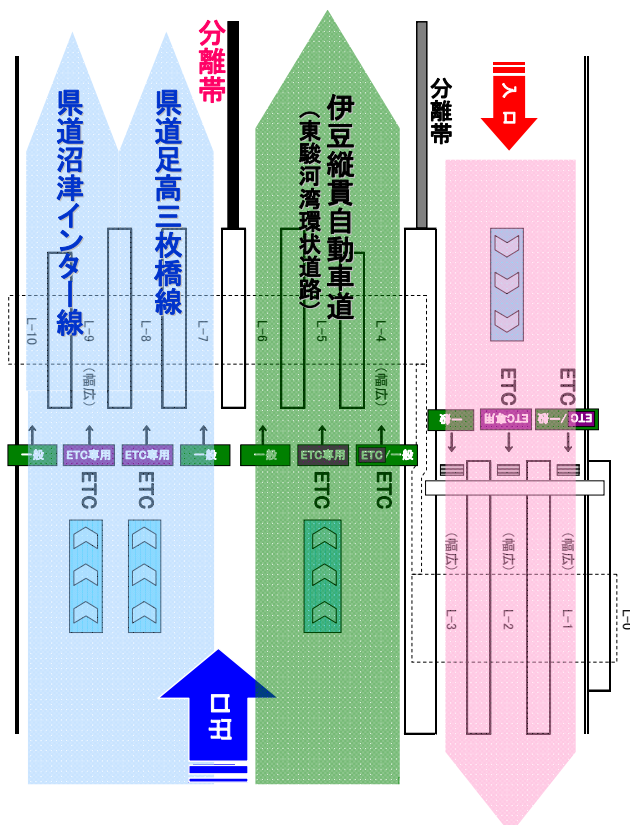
分離帯

分離帯

入口

県道沼津インター線

県道足高三枚橋線

伊豆縦貫自動車道
(東駿河湾環状道路)

L-10
L-9
(幅広)
L-8
L-7
L-6
L-5
L-4
(幅広)

ETC
ETC

一般
ETC専用
ETC/一般

一般
ETC専用
ETC専用
一般
一般
ETC専用
ETC/一般

ETC
ETC
ETC
ETC

(幅広)
(幅広)
(幅広)
L-3
L-2
L-1
L-0

出口